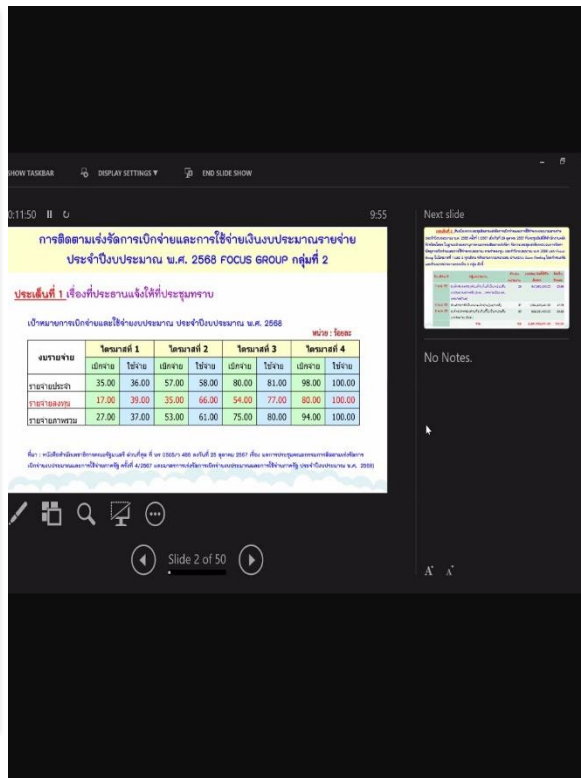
SHOW TASKBAR DISPLAY SETTINGS ▾ END SLIDE SHOW

0:11:50 9:55

การติดตามเร่งรัดการเบิกจ่ายและการใช้จ่ายเงินงบประมาณรายจ่ายประจำปีงบประมาณ พ.ศ. 2568 FOCUS GROUP กลุ่มที่ 2

ประเด็นที่ 1 เรื่องที่ประธานแจ้งให้ที่ประชุมทราบ

เป้าหมายการเบิกจ่ายและใช้จ่ายงบประมาณ ประจำปีงบประมาณ พ.ศ. 2568

หน่วย : ร้อยละ

| งบรายจ่าย | ไตรมาสที่ 1 เบิกจ่าย | ไตรมาสที่ 1 ใช้จ่าย | ไตรมาสที่ 2 เบิกจ่าย | ไตรมาสที่ 2 ใช้จ่าย | ไตรมาสที่ 3 เบิกจ่าย | ไตรมาสที่ 3 ใช้จ่าย | ไตรมาสที่ 4 เบิกจ่าย | ไตรมาสที่ 4 ใช้จ่าย |
|---|---|---|---|---|---|---|---|---|
| รายจ่ายประจำ | 35.00 | 36.00 | 57.00 | 58.00 | 80.00 | 81.00 | 98.00 | 100.00 |
| รายจ่ายลงทุน | 17.00 | 39.00 | 35.00 | 66.00 | 54.00 | 77.00 | 80.00 | 100.00 |
| รายจ่ายภาพรวม | 27.00 | 37.00 | 53.00 | 61.00 | 75.00 | 80.00 | 94.00 | 100.00 |

ที่มา : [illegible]

Slide 2 of 50

Next slide

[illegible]

No Notes.